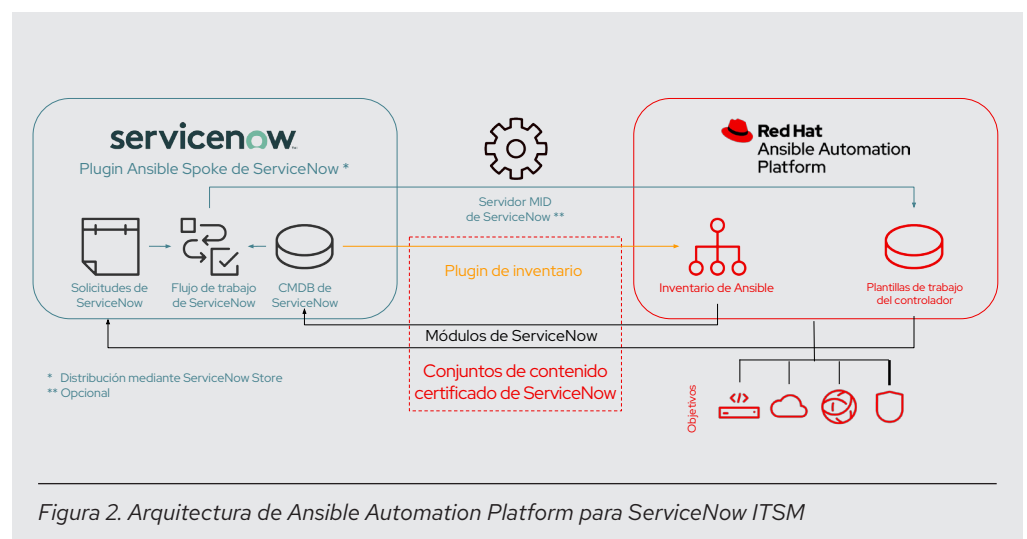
servicenow

Plugin Ansible Spoke de ServiceNow *

Solicitudes de ServiceNow

Flujo de trabajo de ServiceNow

CMDB de ServiceNow

Servidor MID de ServiceNow **

Plugin de inventario

Red Hat Ansible Automation Platform

Inventario de Ansible

Plantillas de trabajo del controlador

Módulos de ServiceNow

Conjuntos de contenido certificado de ServiceNow

* Distribución mediante ServiceNow Store
** Opcional

Objetivos

Figura 2. Arquitectura de Ansible Automation Platform para ServiceNow ITSM